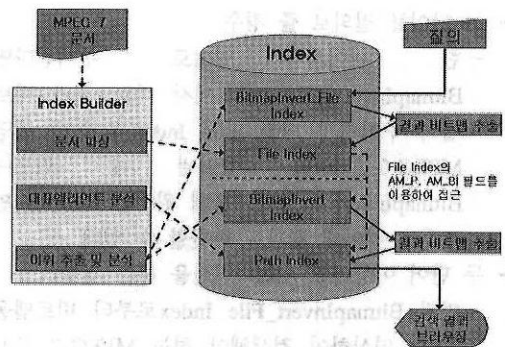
MPEG-7 문서

Index Builder

문서 파싱

대표엘리먼트 분석

어휘 추출 및 분석

Index

BitmapInvert File Index

File Index

BitmapInvert Index

Path Index

질의

결과 비트맵 추출

File Index의 AM_P, AM_B 필드를 이용하여 접근

결과 비트맵 추출

검색 결과 브라우징

Bitmapinvert_File index로부터